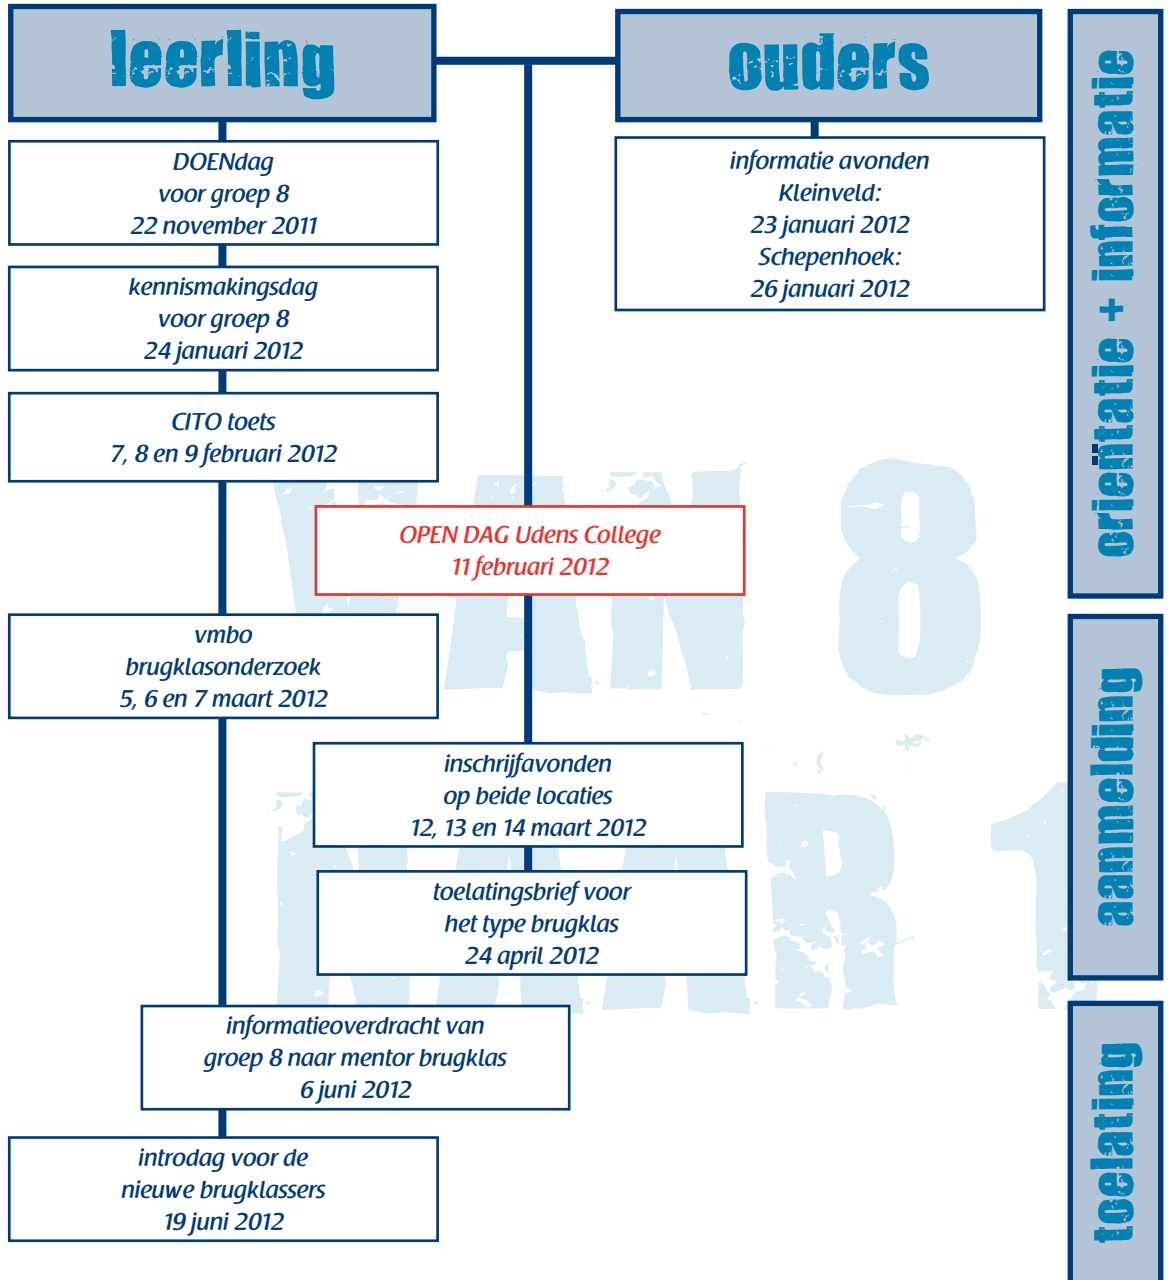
leerling

ouders

oriëntatie + informatie

DOENdag
voor groep 8
22 november 2011

informatie avonden
Kleinveld:
23 januari 2012
Schepenhoek:
26 januari 2012

kennismakingsdag
voor groep 8
24 januari 2012

CITO toets
7, 8 en 9 februari 2012

VAN 8

OPEN DAG Udens College
11 februari 2012

vmbo
brugklasonderzoek
5, 6 en 7 maart 2012

aanmelding

inschrijfavonden
op beide locaties
12, 13 en 14 maart 2012

NAAR 1

toelatingsbrief voor
het type brugklas
24 april 2012

informatieoverdracht van
groep 8 naar mentor brugklas
6 juni 2012

toelating

introdag voor de
nieuwe brugklassers
19 juni 2012